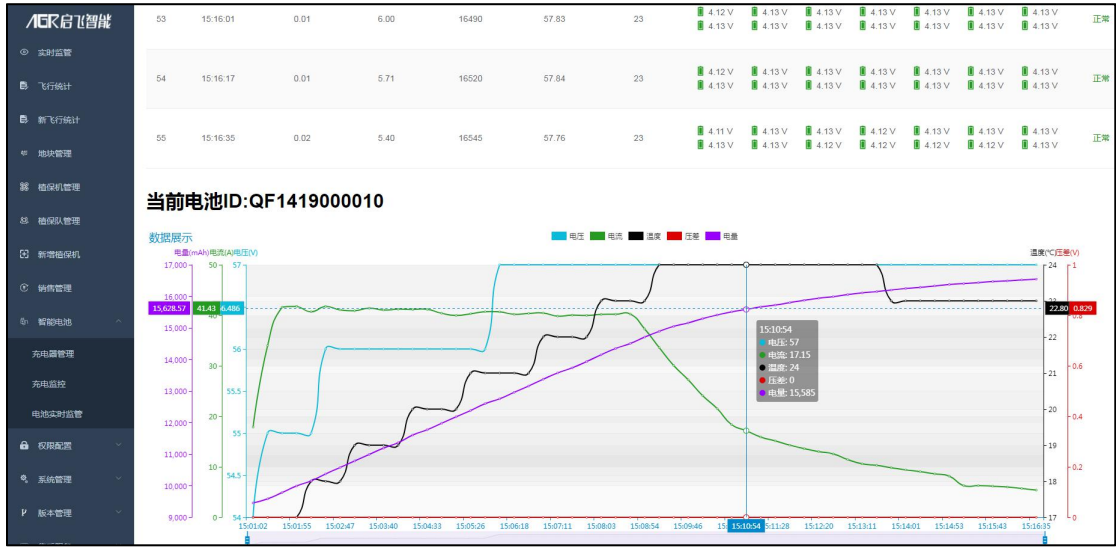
AGR启飞智能

实时监管
飞行统计
新飞行统计
地块管理
植保机管理
植保队管理
新增植保机
销售管理
智能电池
充电器管理
充电监控
电池实时监管
权限配置
系统管理
版本管理

| 53 | 15:16:01 | 0.01 | 6.00 | 16490 | 57.83 | 23 | 4.12 V 4.13 V | 4.13 V 4.13 V | 4.13 V 4.13 V | 4.13 V 4.13 V | 4.13 V 4.13 V | 4.13 V 4.13 V | 4.13 V 4.13 V | 正常 |
|---|---|---|---|---|---|---|---|---|---|---|---|---|---|---|
| 54 | 15:16:17 | 0.01 | 5.71 | 16520 | 57.84 | 23 | 4.12 V 4.13 V | 4.13 V 4.13 V | 4.13 V 4.13 V | 4.13 V 4.13 V | 4.13 V 4.13 V | 4.13 V 4.13 V | 4.13 V 4.13 V | 正常 |
| 55 | 15:16:35 | 0.02 | 5.40 | 16545 | 57.76 | 23 | 4.11 V 4.13 V | 4.13 V 4.13 V | 4.13 V 4.12 V | 4.12 V 4.12 V | 4.13 V 4.12 V | 4.13 V 4.12 V | 4.13 V 4.13 V | 正常 |

当前电池ID:QF1419000010

数据展示

电压 电流 温度 压差 电量

电量(mAh) 电流(A) 电压(V)

温度(℃) 压差(V)

17,000 16,000 15,000 14,000 13,000 12,000 11,000 10,000 9,000

50 40 30 20 10 0

57 56.5 56 55.5 55 54.5 54

24 23 22 21 20 19 18 17

1 0.8 0.6 0.4 0.2 0

15,628.57 41.43 56.486

22.80 0.829

15:10:54
电压: 57
电流: 17.15
温度: 24
压差: 0
电量: 15,585

15:01:02 15:01:55 15:02:47 15:03:40 15:04:33 15:05:26 15:06:18 15:07:11 15:08:03 15:08:54 15:09:46 15:10:54 15:11:28 15:12:20 15:13:11 15:14:01 15:14:53 15:15:43 15:16:35